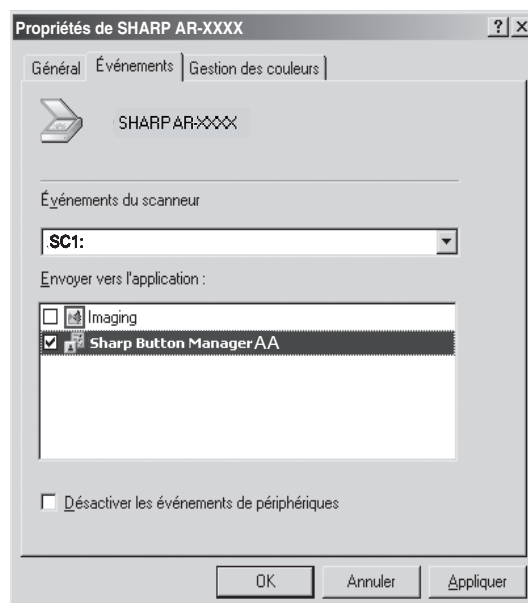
Propriétés de SHARP AR-XXXX

?| X

Général

Événements

Gestion des couleurs

SHARP AR-XXXX

Événements du scanneur

SC1:

Envoyer vers l'application :

Imaging

Sharp Button Manager AA

Désactiver les événements de périphériques

OK

Annuler

Appliquer